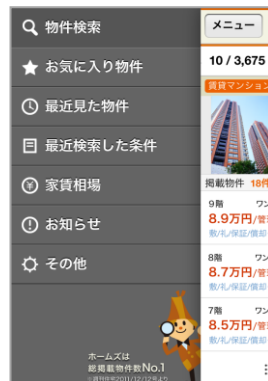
物件検索
お気に入り物件
最近見た物件
最近検索した条件
家賃相場
お知らせ
その他
ホームズは
総掲載物件数No.1
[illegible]
メニュー
10 / 3,675
賃貸マンション
掲載物件 18件
9階 ワン
8.9万円/管
敷/礼/保証/償却
8階 ワン
8.7万円/管
敷/礼/保証/償却
7階 ワン
8.5万円/管
敷/礼/保証/償却